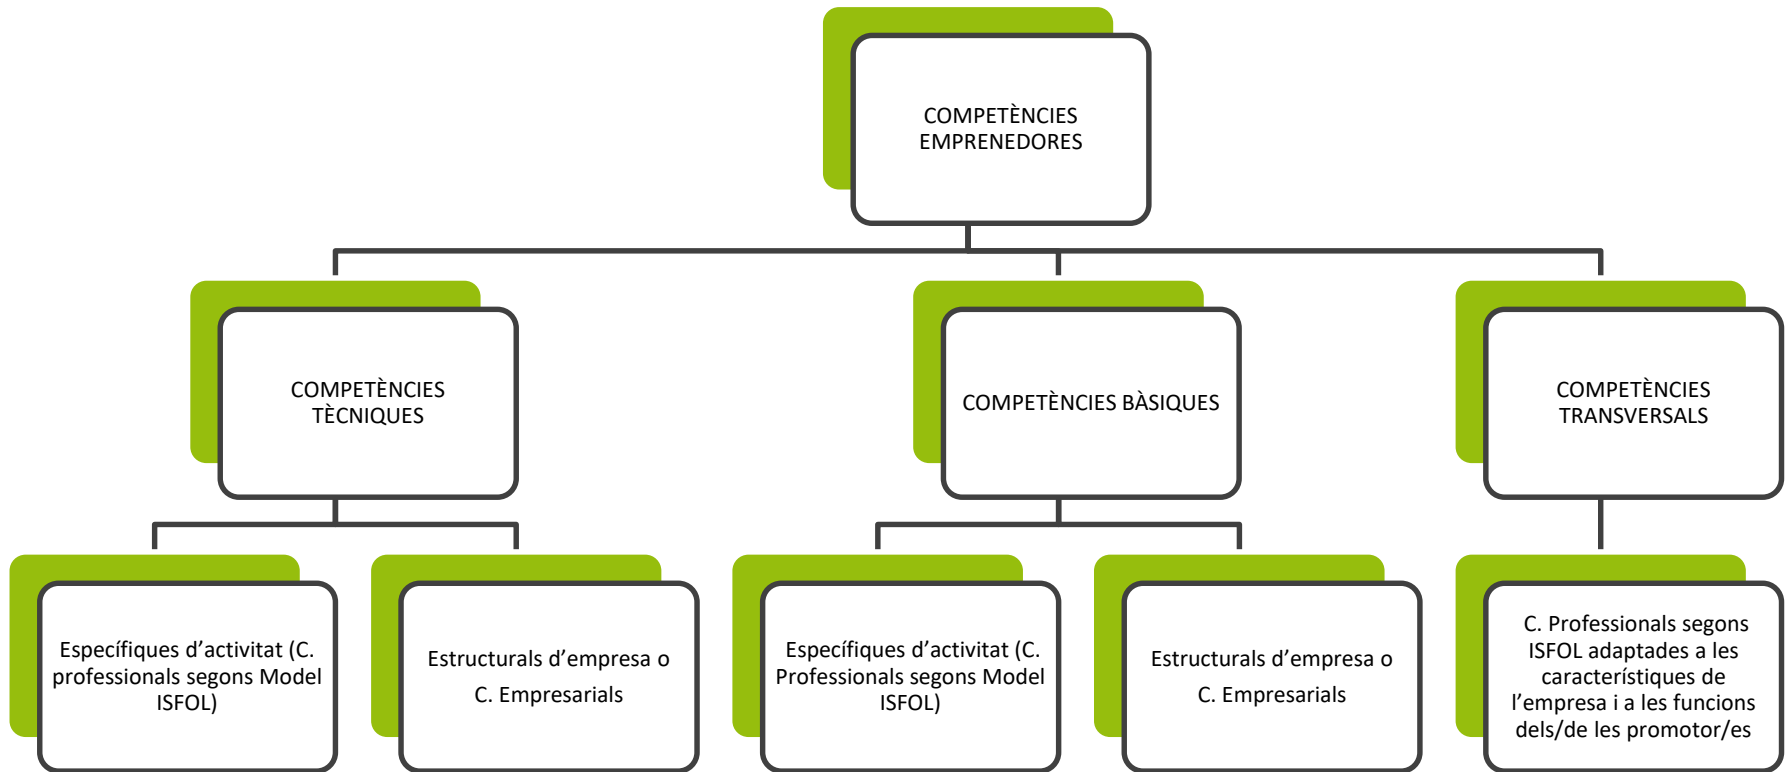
COMPETÈNCIES EMPRENEDORES

COMPETÈNCIES TÈCNIQUES

COMPETÈNCIES BÀSIQUES

COMPETÈNCIES TRANSVERSALS

Específiques d'activitat (C. professionals segons Model ISFOL)

Estructurals d'empresa o C. Empresarials

Específiques d'activitat (C. Professionals segons Model ISFOL)

Estructurals d'empresa o C. Empresarials

C. Professionals segons ISFOL adaptades a les característiques de l'empresa i a les funcions dels/de les promotor/es